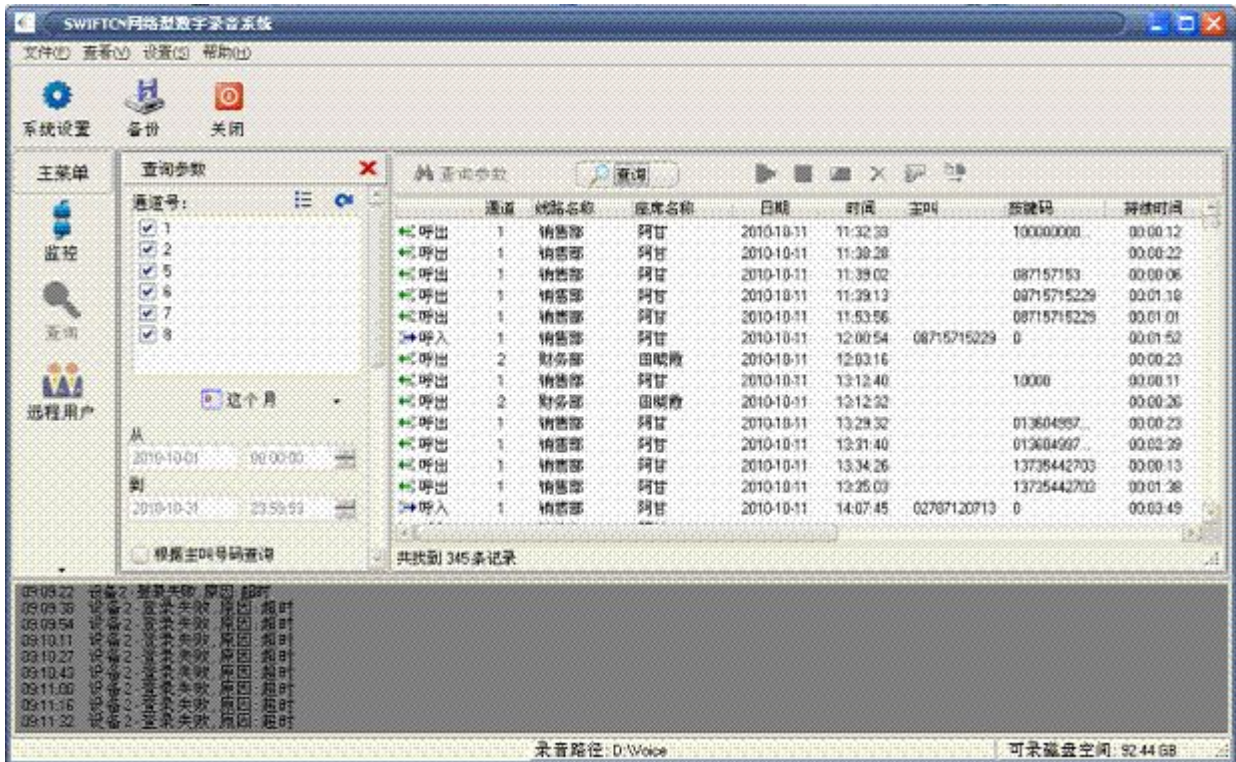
SWIFTCN网络型数字录音系统

文件(F) 查看(V) 设置(S) 帮助(H)

系统设置 备份 关闭

主菜单

监控

查询

远程用户

查询参数

通道号:

1
2
5
6
7
8

这个月

从

2010-10-01 00:00:00

到

2010-10-31 23:59:59

根据主叫号码查询

查询参数 查询

| | 通道 | 线路名称 | 座席名称 | 日期 | 时间 | 主叫 | 按键码 | 持续时间 |
|---|---|---|---|---|---|---|---|---|
| 呼出 | 1 | 销售部 | 阿甘 | 2010-10-11 | 11:32:33 | | 100000000... | 00:00:12 |
| 呼出 | 1 | 销售部 | 阿甘 | 2010-10-11 | 11:38:28 | | | 00:00:22 |
| 呼出 | 1 | 销售部 | 阿甘 | 2010-10-11 | 11:39:02 | | 087157153 | 00:00:06 |
| 呼出 | 1 | 销售部 | 阿甘 | 2010-10-11 | 11:39:13 | | 08715715229 | 00:01:18 |
| 呼出 | 1 | 销售部 | 阿甘 | 2010-10-11 | 11:53:56 | | 08715715229 | 00:01:01 |
| 呼入 | 1 | 销售部 | 阿甘 | 2010-10-11 | 12:00:54 | 08715715229 | 0 | 00:01:52 |
| 呼出 | 2 | 财务部 | 田晓敏 | 2010-10-11 | 12:03:16 | | | 00:00:23 |
| 呼出 | 1 | 销售部 | 阿甘 | 2010-10-11 | 13:12:40 | | 10000 | 00:00:11 |
| 呼出 | 2 | 财务部 | 田晓敏 | 2010-10-11 | 13:12:32 | | | 00:00:26 |
| 呼出 | 1 | 销售部 | 阿甘 | 2010-10-11 | 13:29:32 | | 013604997... | 00:00:23 |
| 呼出 | 1 | 销售部 | 阿甘 | 2010-10-11 | 13:31:40 | | 013604997... | 00:02:39 |
| 呼出 | 1 | 销售部 | 阿甘 | 2010-10-11 | 13:34:26 | | 13735442703 | 00:00:13 |
| 呼出 | 1 | 销售部 | 阿甘 | 2010-10-11 | 13:35:03 | | 13735442703 | 00:01:38 |
| 呼入 | 1 | 销售部 | 阿甘 | 2010-10-11 | 14:07:45 | 02787120713 | 0 | 00:03:49 |

共找到 345 条记录

09:09:22 设备2: 登录失败, 原因: 超时
09:09:38 设备2: 登录失败, 原因: 超时
09:09:54 设备2: 登录失败, 原因: 超时
09:10:11 设备2: 登录失败, 原因: 超时
09:10:27 设备2: 登录失败, 原因: 超时
09:10:43 设备2: 登录失败, 原因: 超时
09:11:00 设备2: 登录失败, 原因: 超时
09:11:16 设备2: 登录失败, 原因: 超时
09:11:32 设备2: 登录失败, 原因: 超时

录音路径: D:\Voice

可录磁盘空间: 92.44 GB